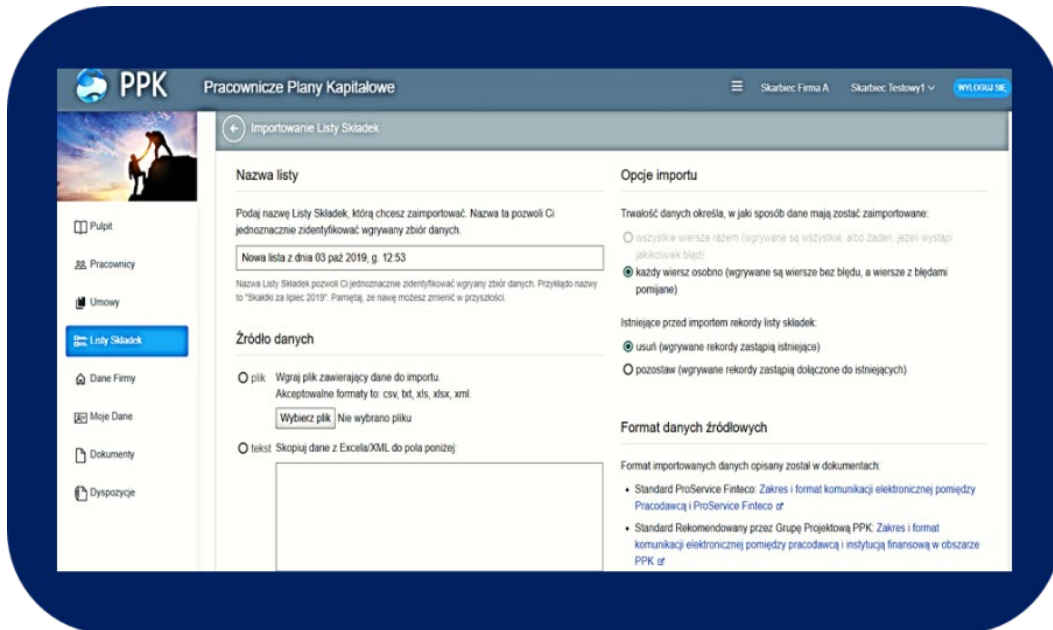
PPK Pracownicze Plany Kapitałowe

Skarbiec Firma A Skarbiec Testowy1 WYLOGUJ SIĘ

Importowanie Listy Składek

Pulpit
Pracownicy
Umowy
Listy Składek
Dane Firmy
Moje Dane
Dokumenty
Dyspozycje

Nazwa listy

Podaj nazwę Listy Składek, którą chcesz zaimportować. Nazwa ta pozwoli Ci jednoznacznie zidentyfikować wgrywany zbiór danych.

Nowa lista z dnia 03 paź 2019, g. 12:53

Nazwa Listy Składek pozwoli Ci jednoznacznie zidentyfikować wgrany zbiór danych. Przykładowo nazwy to "Składki za lipiec 2019". Pamiętaj, że nazwę możesz zmienić w przyszłości.

Źródło danych

plik Wgraj plik zawierający dane do importu. Akceptowalne formaty to: csv, txt, xls, xlsx, xml.

Wybierz plik Nie wybrano pliku

tekst Skopiuj dane z Excela/XML do pola poniżej:

Opcje importu

Trwałość danych określa, w jaki sposób dane mają zostać zaimportowane:

wszystkie wiersze razem (wgrywane są wszystkie, albo żaden, jeżeli wystąpi jakikolwiek błąd)

każdy wiersz osobno (wgrywane są wiersze bez błędu, a wiersze z błędami pomijane)

Istniejące przed importem rekordy listy składek:

usuń (wgrywane rekordy zastąpią istniejące)

pozostaw (wgrywane rekordy zastąpią dołączone do istniejących)

Format danych źródłowych

Format importowanych danych opisany został w dokumentach:

• Standard ProService Finteco: Zakres i format komunikacji elektronicznej pomiędzy Pracodawcą i ProService Finteco

• Standard Rekomendowany przez Grupę Projektową PPK: Zakres i format komunikacji elektronicznej pomiędzy pracodawcą i instytucją finansową w obszarze PPK